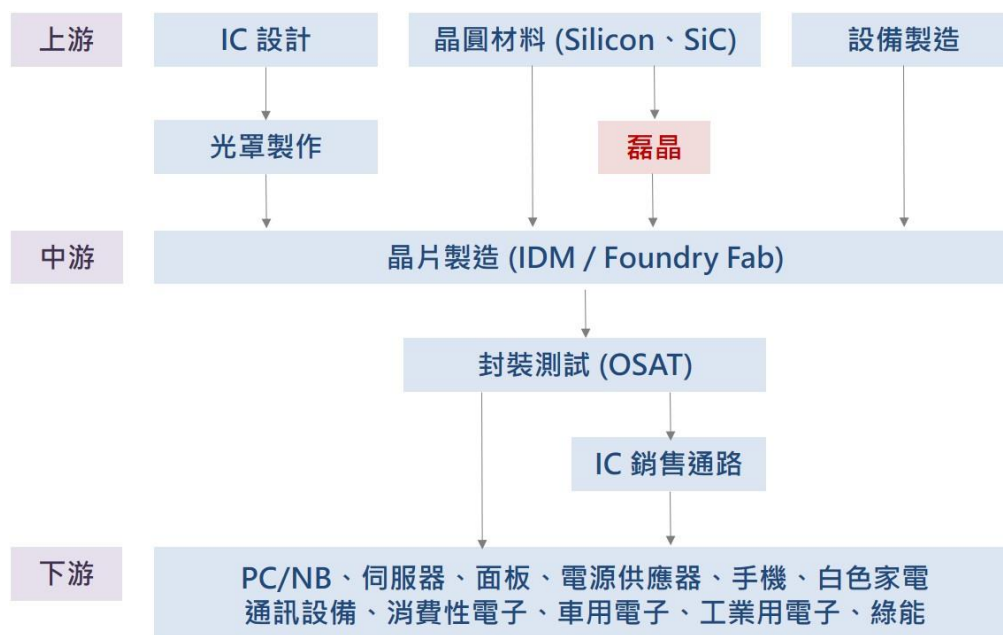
上游

IC 設計

晶圓材料 (Silicon、SiC)

設備製造

光罩製作

磊晶

中游

晶片製造 (IDM / Foundry Fab)

封裝測試 (OSAT)

IC 銷售通路

下游

PC/NB、伺服器、面板、電源供應器、手機、白色家電
通訊設備、消費性電子、車用電子、工業用電子、綠能